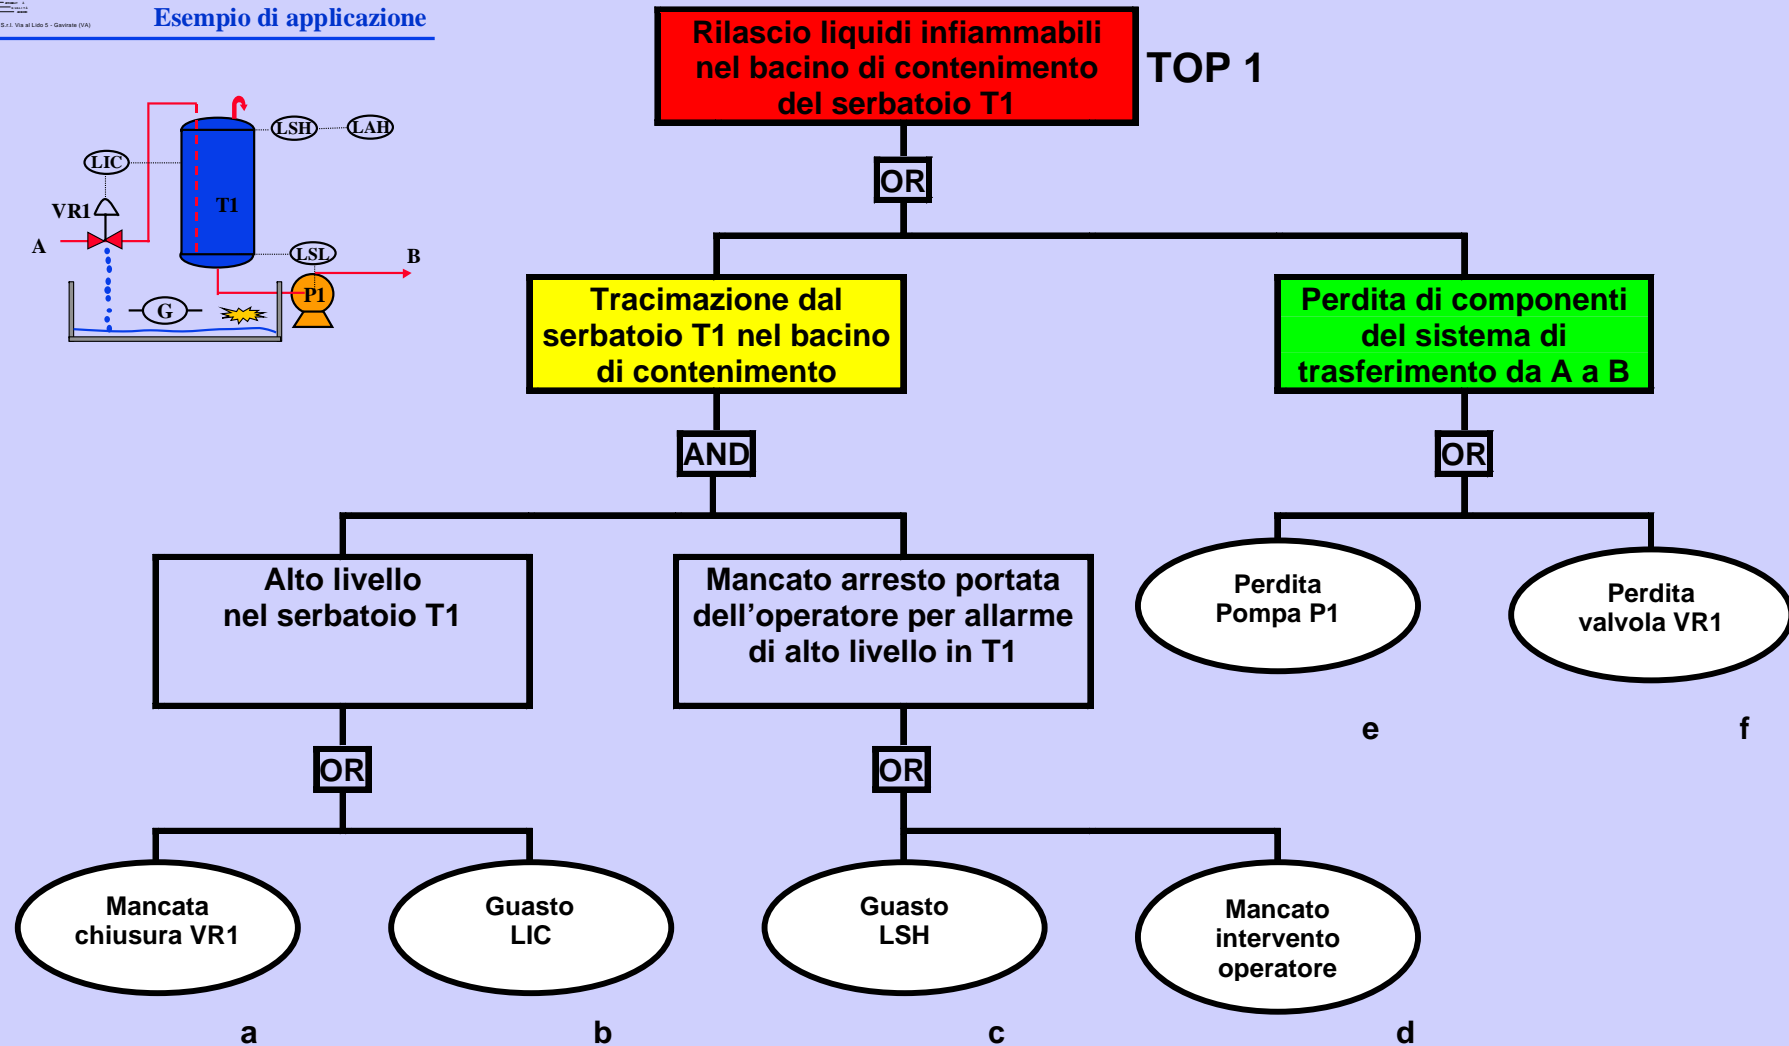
S.r.l. Via al Lido 5 - Gavirate (VA)

Esempio di applicazione

LIC
LSH
LAH
VR1
T1
A
LSL
B
P1
G

Rilascio liquidi infiammabili nel bacino di contenimento del serbatoio T1

TOP 1

OR

Tracimazione dal serbatoio T1 nel bacino di contenimento

Perdita di componenti del sistema di trasferimento da A a B

AND

OR

Alto livello nel serbatoio T1

Mancato arresto portata dell’operatore per allarme di alto livello in T1

Perdita Pompa P1

Perdita valvola VR1

e

f

OR

OR

Mancata chiusura VR1

Guasto LIC

Guasto LSH

Mancato intervento operatore

a

b

c

d